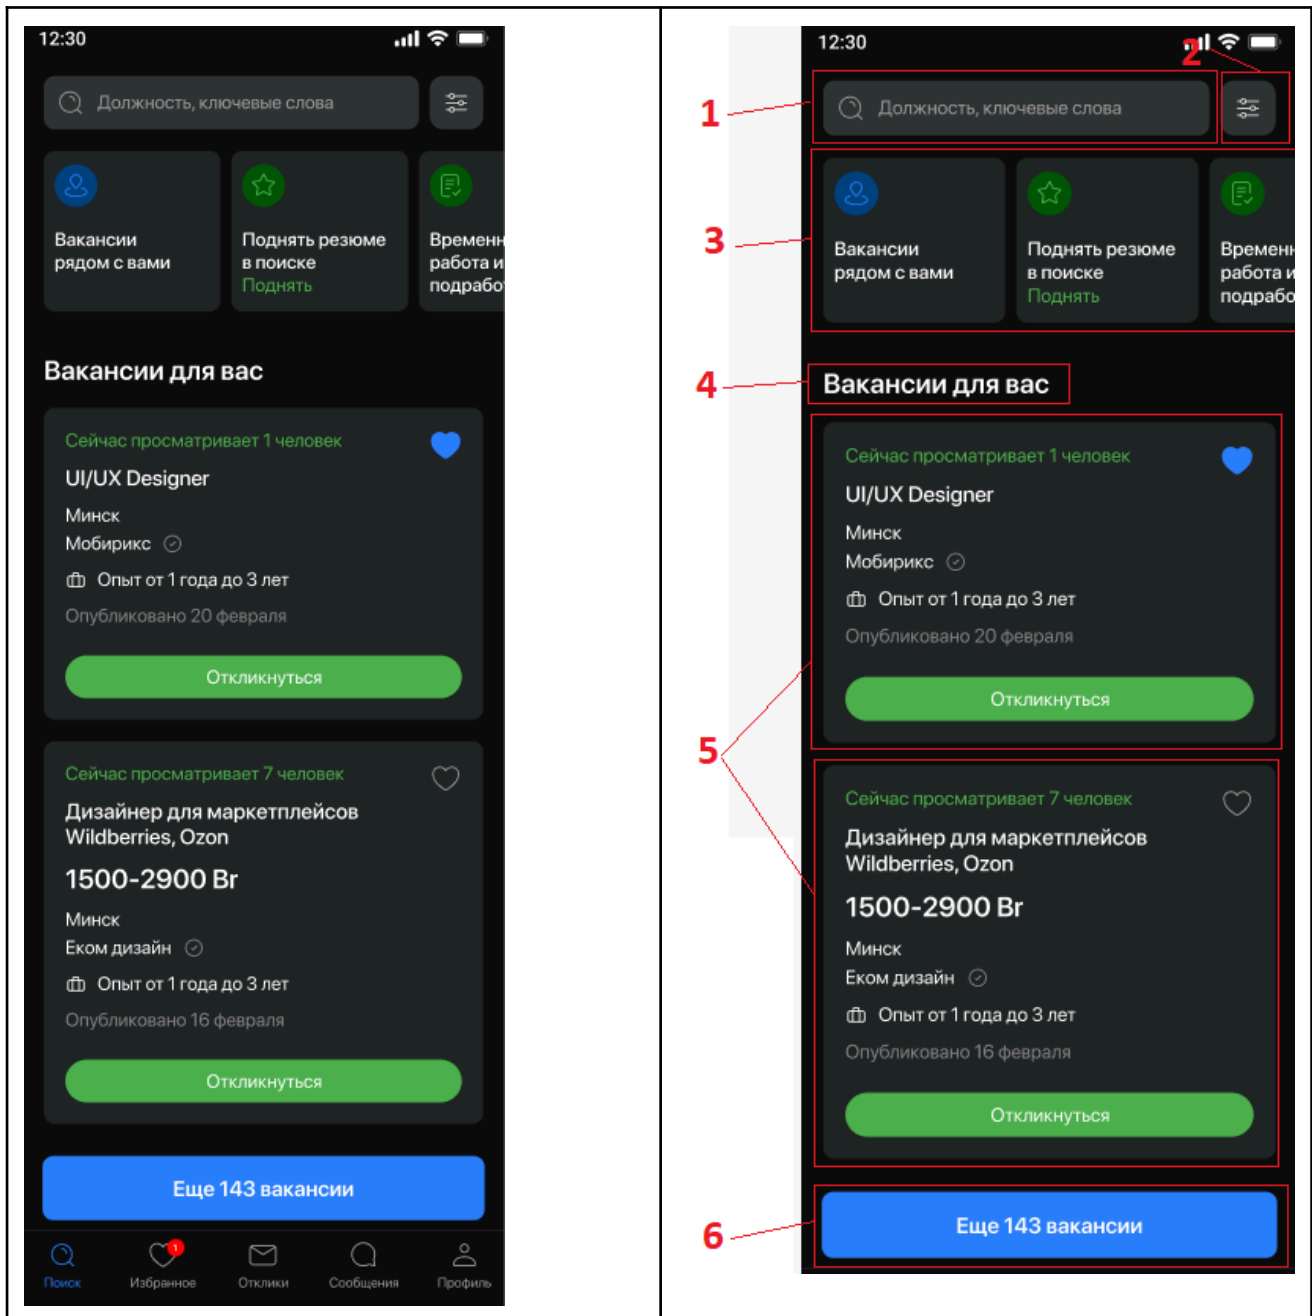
12:30

Должность, ключевые слова

Вакансии рядом с вами

Поднять резюме в поиске
Поднять

Временн работа и подрабо

Вакансии для вас

Сейчас просматривает 1 человек

UI/UX Designer

Минск
Мобирикс

Опыт от 1 года до 3 лет

Опубликовано 20 февраля

Откликнуться

Сейчас просматривает 7 человек

Дизайнер для маркетплейсов Wildberries, Ozon

1500-2900 Br

Минск
Еком дизайн

Опыт от 1 года до 3 лет

Опубликовано 16 февраля

Откликнуться

Еще 143 вакансии

Поиск
1
Избранное
Отклики
Сообщения
Профиль

12:30

2

1

Должность, ключевые слова

3

Вакансии рядом с вами

Поднять резюме в поиске
Поднять

Временн работа и подрабо

4

Вакансии для вас

Сейчас просматривает 1 человек

UI/UX Designer

Минск
Мобирикс

Опыт от 1 года до 3 лет

Опубликовано 20 февраля

Откликнуться

5

Сейчас просматривает 7 человек

Дизайнер для маркетплейсов Wildberries, Ozon

1500-2900 Br

Минск
Еком дизайн

Опыт от 1 года до 3 лет

Опубликовано 16 февраля

Откликнуться

6

Еще 143 вакансии